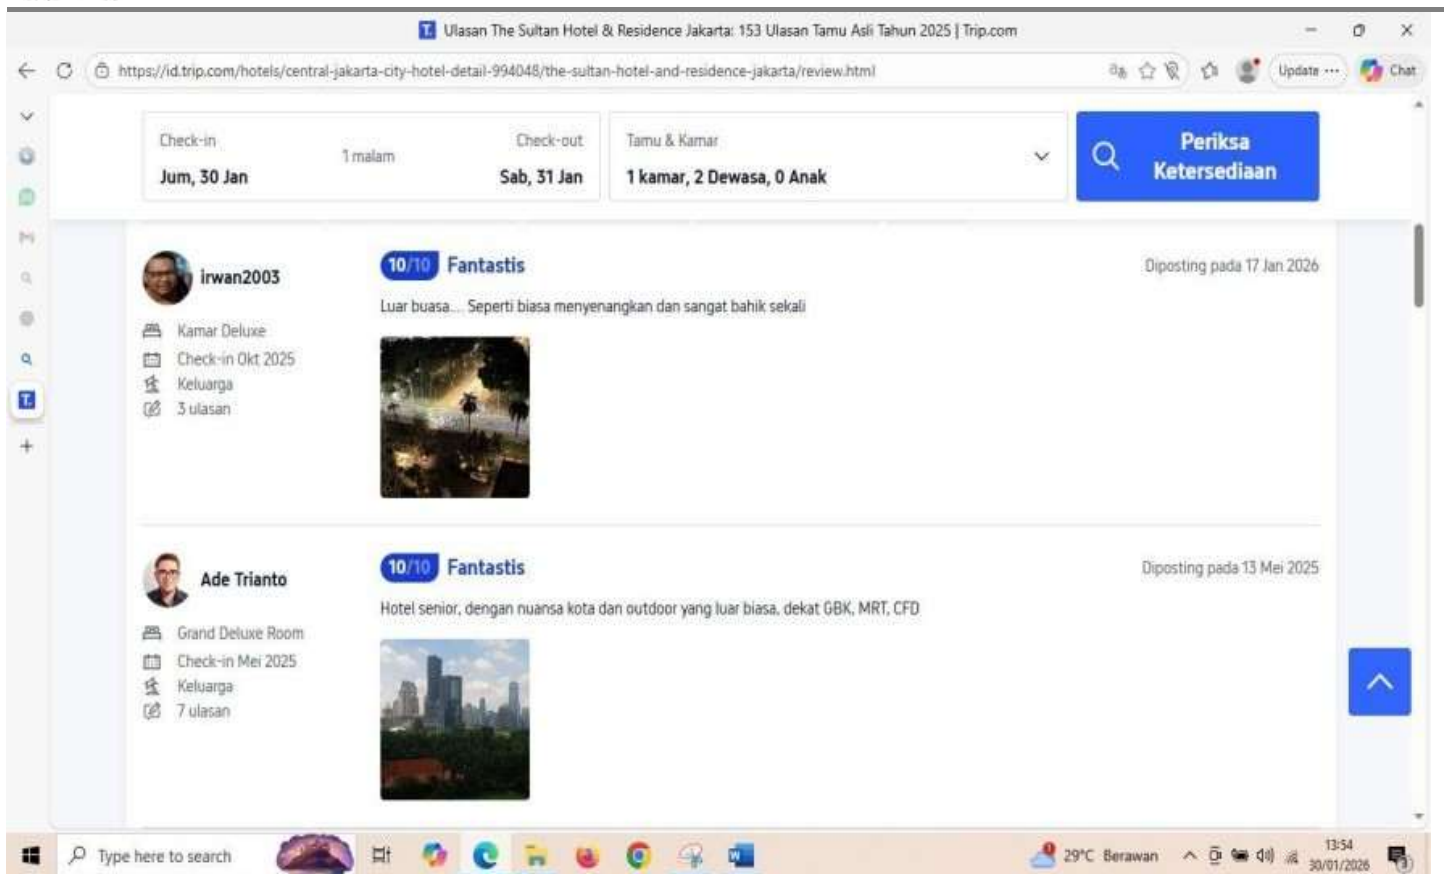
Ulasan The Sultan Hotel & Residence Jakarta: 153 Ulasan Tamu Asli Tahun 2025 | Trip.com

https://id.trip.com/hotels/central-jakarta-city-hotel-detail-994048/the-sultan-hotel-and-residence-jakarta/review.html

Update ···

Chat

Check-in
Jum, 30 Jan

1 malam

Check-out
Sab, 31 Jan

Tamu & Kamar
1 kamar, 2 Dewasa, 0 Anak

Periksa Ketersediaan

irwan2003

Kamar Deluxe
Check-in Okt 2025
Keluarga
3 ulasan

10/10 Fantastis

Diposting pada 17 Jan 2026

Luar buasa... Seperti biasa menyenangkan dan sangat bahik sekali

Ade Trianto

Grand Deluxe Room
Check-in Mei 2025
Keluarga
7 ulasan

10/10 Fantastis

Diposting pada 13 Mei 2025

Hotel senior, dengan nuansa kota dan outdoor yang luar biasa, dekat GBK, MRT, CFD

Type here to search

29°C Berawan

13:54
30/01/2026